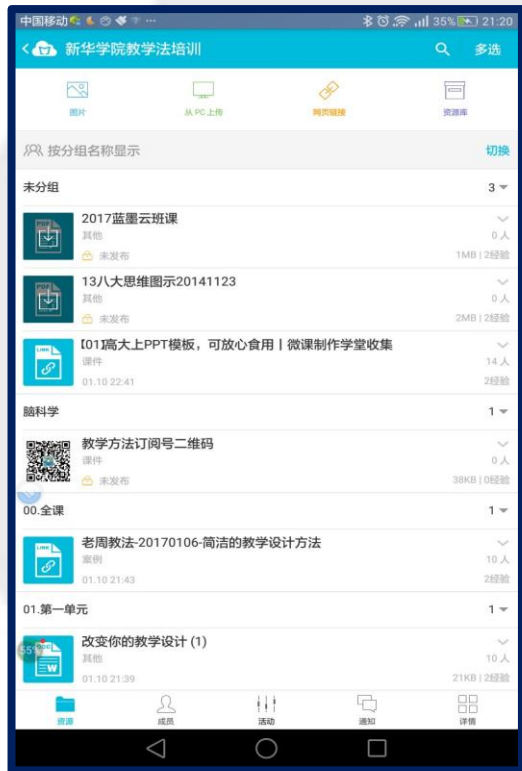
中国移动 35% 21:20

新华学院教学法培训 多选

图片 从 PC 上传 网页链接 资源库

按分组名称显示 切换

未分组 3

2017蓝墨云班课
其他
未发布
0 人
1MB | 2经验

13八大思维图示20141123
其他
未发布
0 人
2MB | 2经验

【01】高大上PPT模板，可放心食用丨微课制作学堂收集
课件
01.10 22:41
14 人
2经验

脑科学 1

教学方法订阅号二维码
课件
未发布
0 人
38KB | 0经验

00.全课 1

老周教法-20170106-简洁的教学设计方法
案例
01.10 21:43
10 人
2经验

01.第一单元 1

改变你的教学设计 (1)
其他
01.10 21:39
10 人
21KB | 2经验

资源 成员 活动 通知 详情